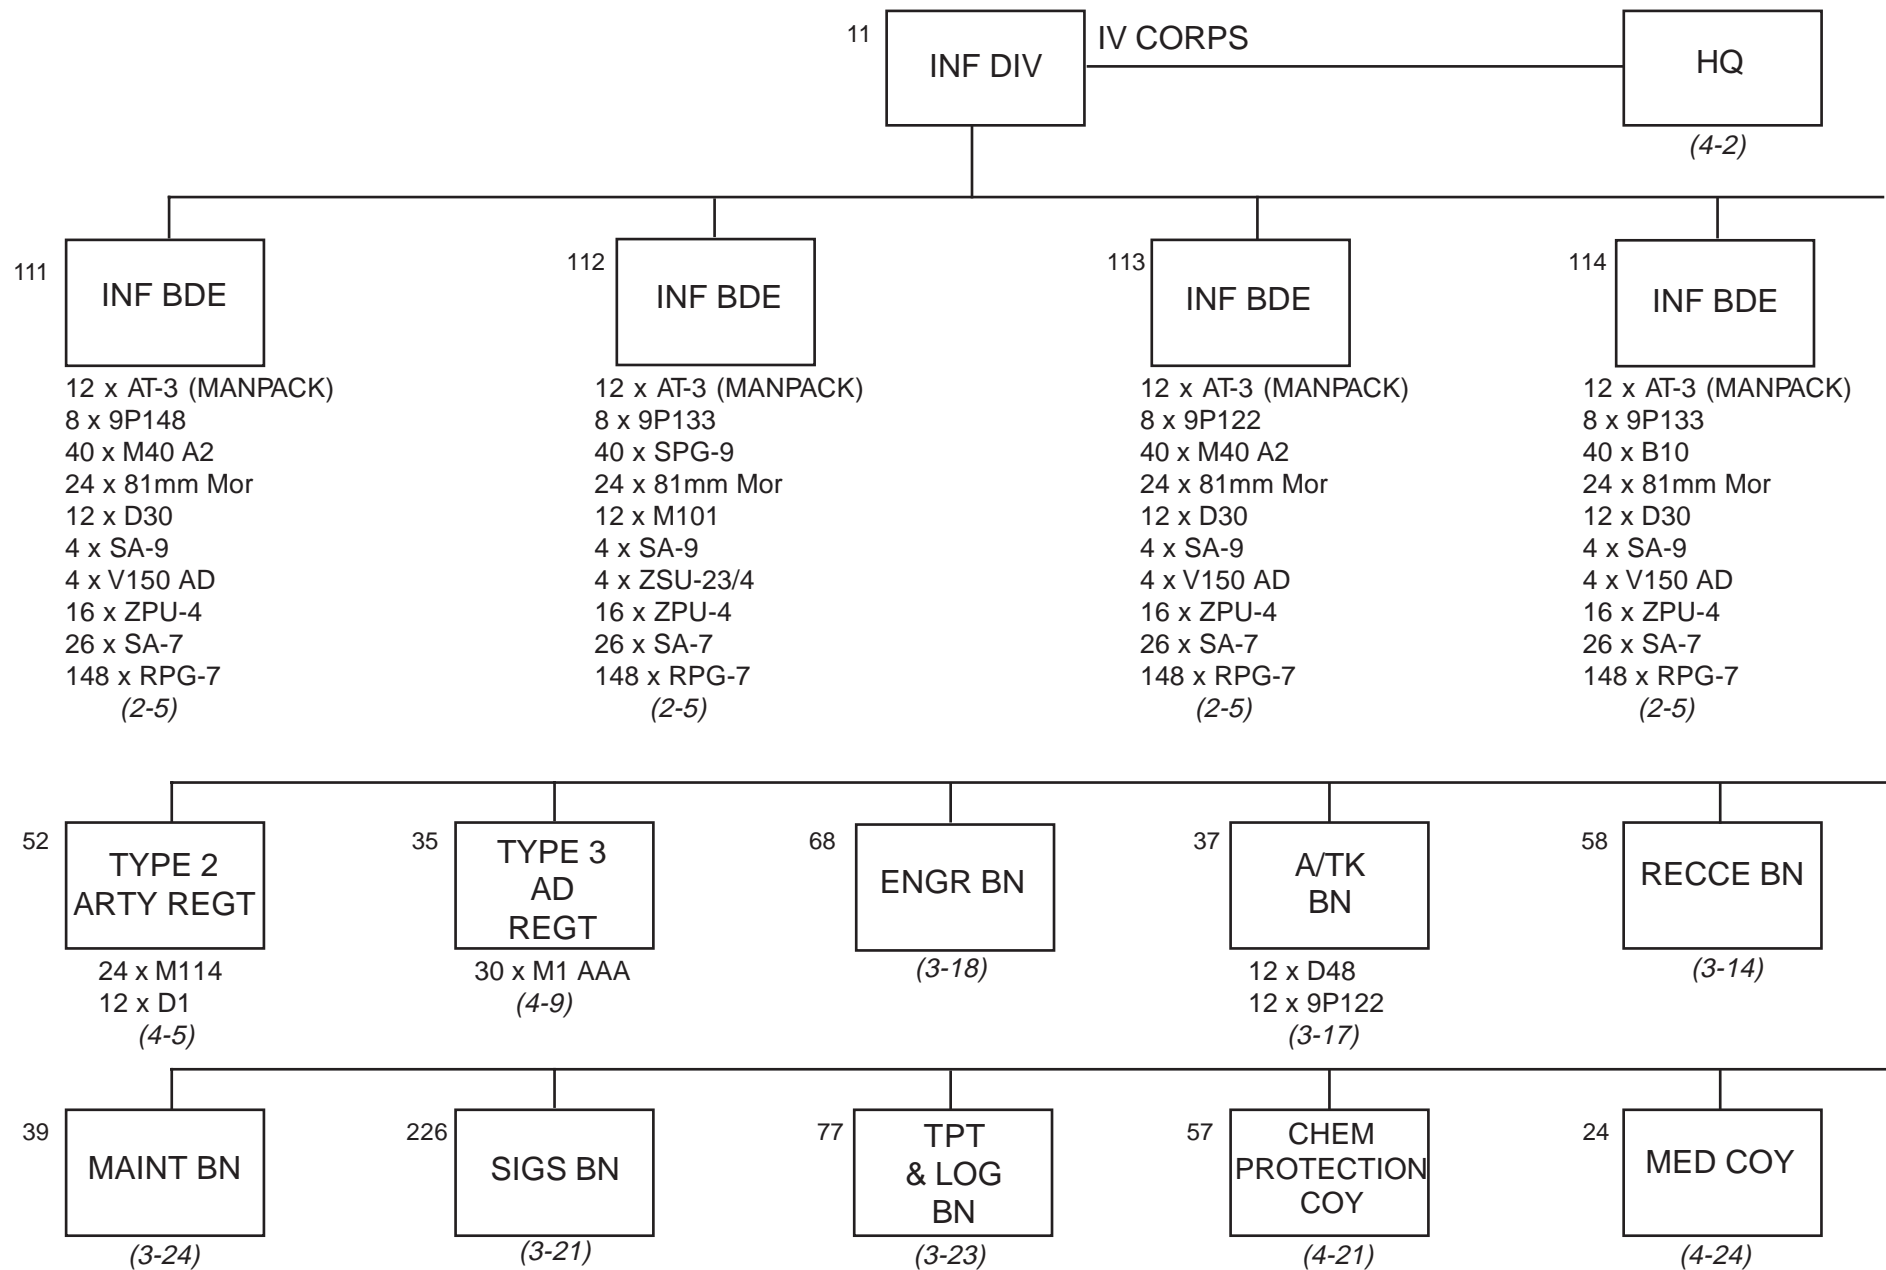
11
INF DIV
IV CORPS
HQ
(4-2)

111
INF BDE
12 x AT-3 (MANPACK)
8 x 9P148
40 x M40 A2
24 x 81mm Mor
12 x D30
4 x SA-9
4 x V150 AD
16 x ZPU-4
26 x SA-7
148 x RPG-7
(2-5)

112
INF BDE
12 x AT-3 (MANPACK)
8 x 9P133
40 x SPG-9
24 x 81mm Mor
12 x M101
4 x SA-9
4 x ZSU-23/4
16 x ZPU-4
26 x SA-7
148 x RPG-7
(2-5)

113
INF BDE
12 x AT-3 (MANPACK)
8 x 9P122
40 x M40 A2
24 x 81mm Mor
12 x D30
4 x SA-9
4 x V150 AD
16 x ZPU-4
26 x SA-7
148 x RPG-7
(2-5)

114
INF BDE
12 x AT-3 (MANPACK)
8 x 9P133
40 x B10
24 x 81mm Mor
12 x D30
4 x SA-9
4 x V150 AD
16 x ZPU-4
26 x SA-7
148 x RPG-7
(2-5)

52
TYPE 2 ARTY REGT
24 x M114
12 x D1
(4-5)

35
TYPE 3 AD REGT
30 x M1 AAA
(4-9)

68
ENGR BN
(3-18)

37
A/TK BN
12 x D48
12 x 9P122
(3-17)

58
RECCE BN
(3-14)

39
MAINT BN
(3-24)

226
SIGS BN
(3-21)

77
TPT & LOG BN
(3-23)

57
CHEM PROTECTION COY
(4-21)

24
MED COY
(4-24)